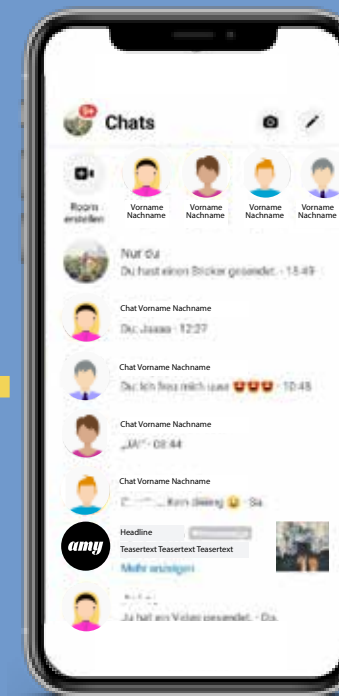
9+

Chats

Rooms erstellen

Vorname Nachname

Vorname Nachname

Vorname Nachname

Vorname Nachname

Nur du
Du hast einen Sticker gesendet. · 15:49

Chat Vorname Nachname
Du: Jaaaa · 12:27

Chat Vorname Nachname
Du: Ich freu mich uuu 😍😍😍 · 10:45

Chat Vorname Nachname
„JA!“ · 08:44

Chat Vorname Nachname
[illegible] dieing 😂 · Sa.

amy

Headline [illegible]
Teasertext Teasertext Teasertext
Mehr anzeigen

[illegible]
Ja hat ein Video gesendet. · Do.